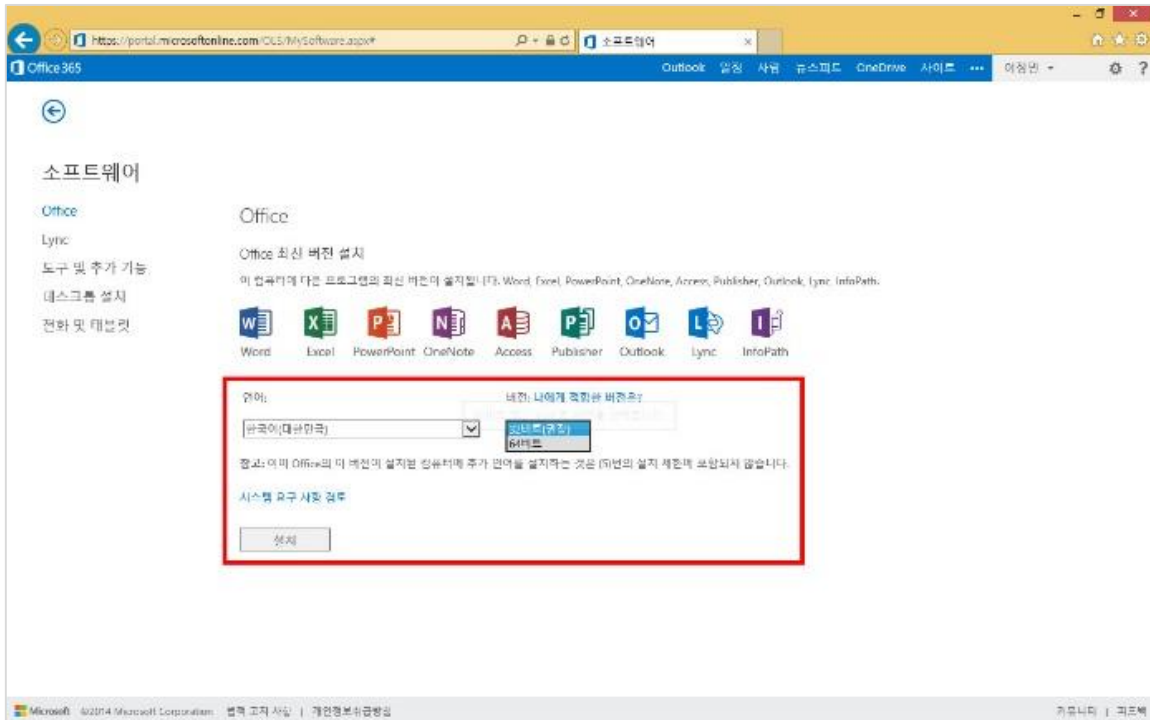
https://portal.microsoftonline.com/OLS/MySoftware.aspx

소프트웨어

Office 365

Outlook 일정 사람 뉴스피드 OneDrive 사이트 ··· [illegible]

소프트웨어

Office
Lync
도구 및 추가 기능
데스크톱 설치
전화 및 태블릿

Office

Office 최신 버전 설치

이 컴퓨터에 다음 프로그램의 최신 버전이 설치됩니다. Word, Excel, PowerPoint, OneNote, Access, Publisher, Outlook, Lync, InfoPath.

Word Excel PowerPoint OneNote Access Publisher Outlook Lync InfoPath

언어:

한국어(대한민국)

버전: 나에게 적합한 버전은?

32비트(권장)
64비트

참고: 이미 Office의 이 버전이 설치된 컴퓨터에 추가 언어를 설치하는 것은 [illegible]번의 설치 제한에 포함되지 않습니다.

시스템 요구 사항 검토

설치

Microsoft ©2014 Microsoft Corporation 법적 고지 사항 | 개인정보취급방침

커뮤니티 | 피드백